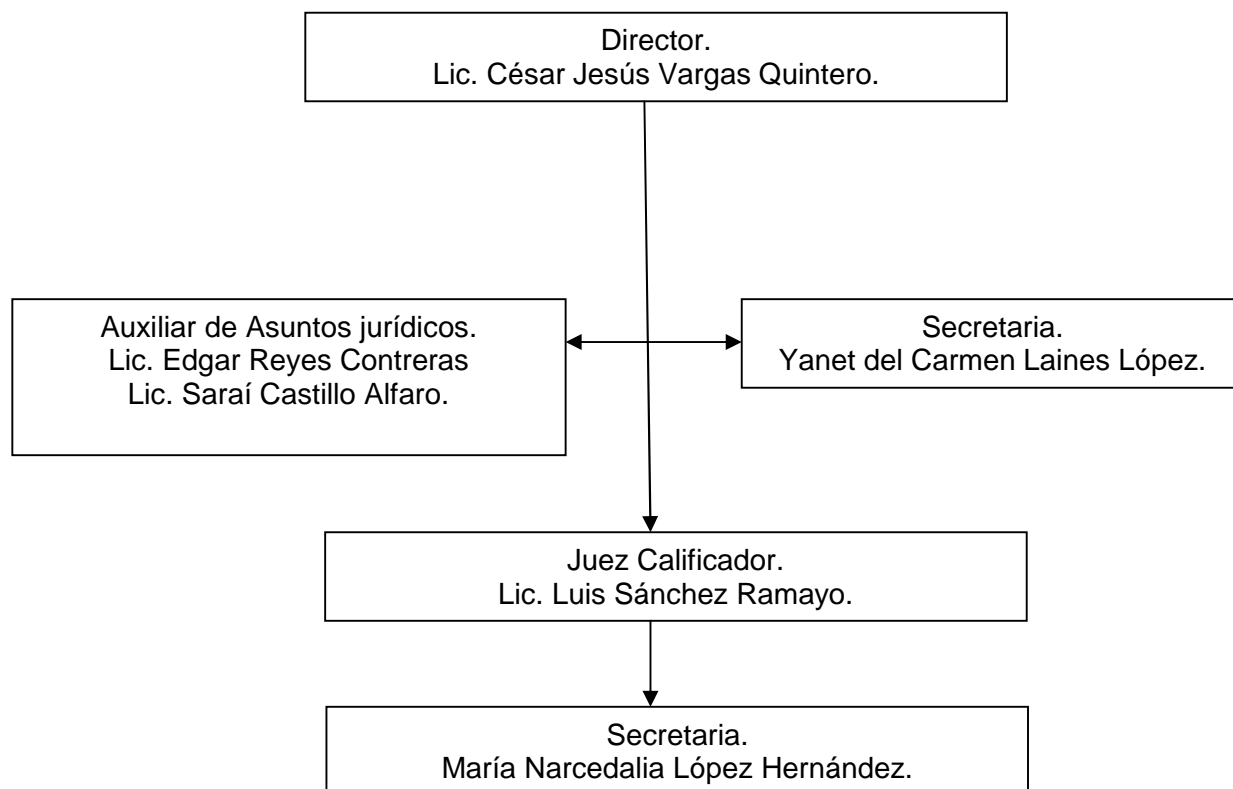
Director.
Lic. César Jesús Vargas Quintero.

Auxiliar de Asuntos jurídicos.
Lic. Edgar Reyes Contreras
Lic. Saraí Castillo Alfaro.

Secretaria.
Yanet del Carmen Laines López.

Juez Calificador.
Lic. Luis Sánchez Ramayo.

Secretaria.
María Narcedalia López Hernández.